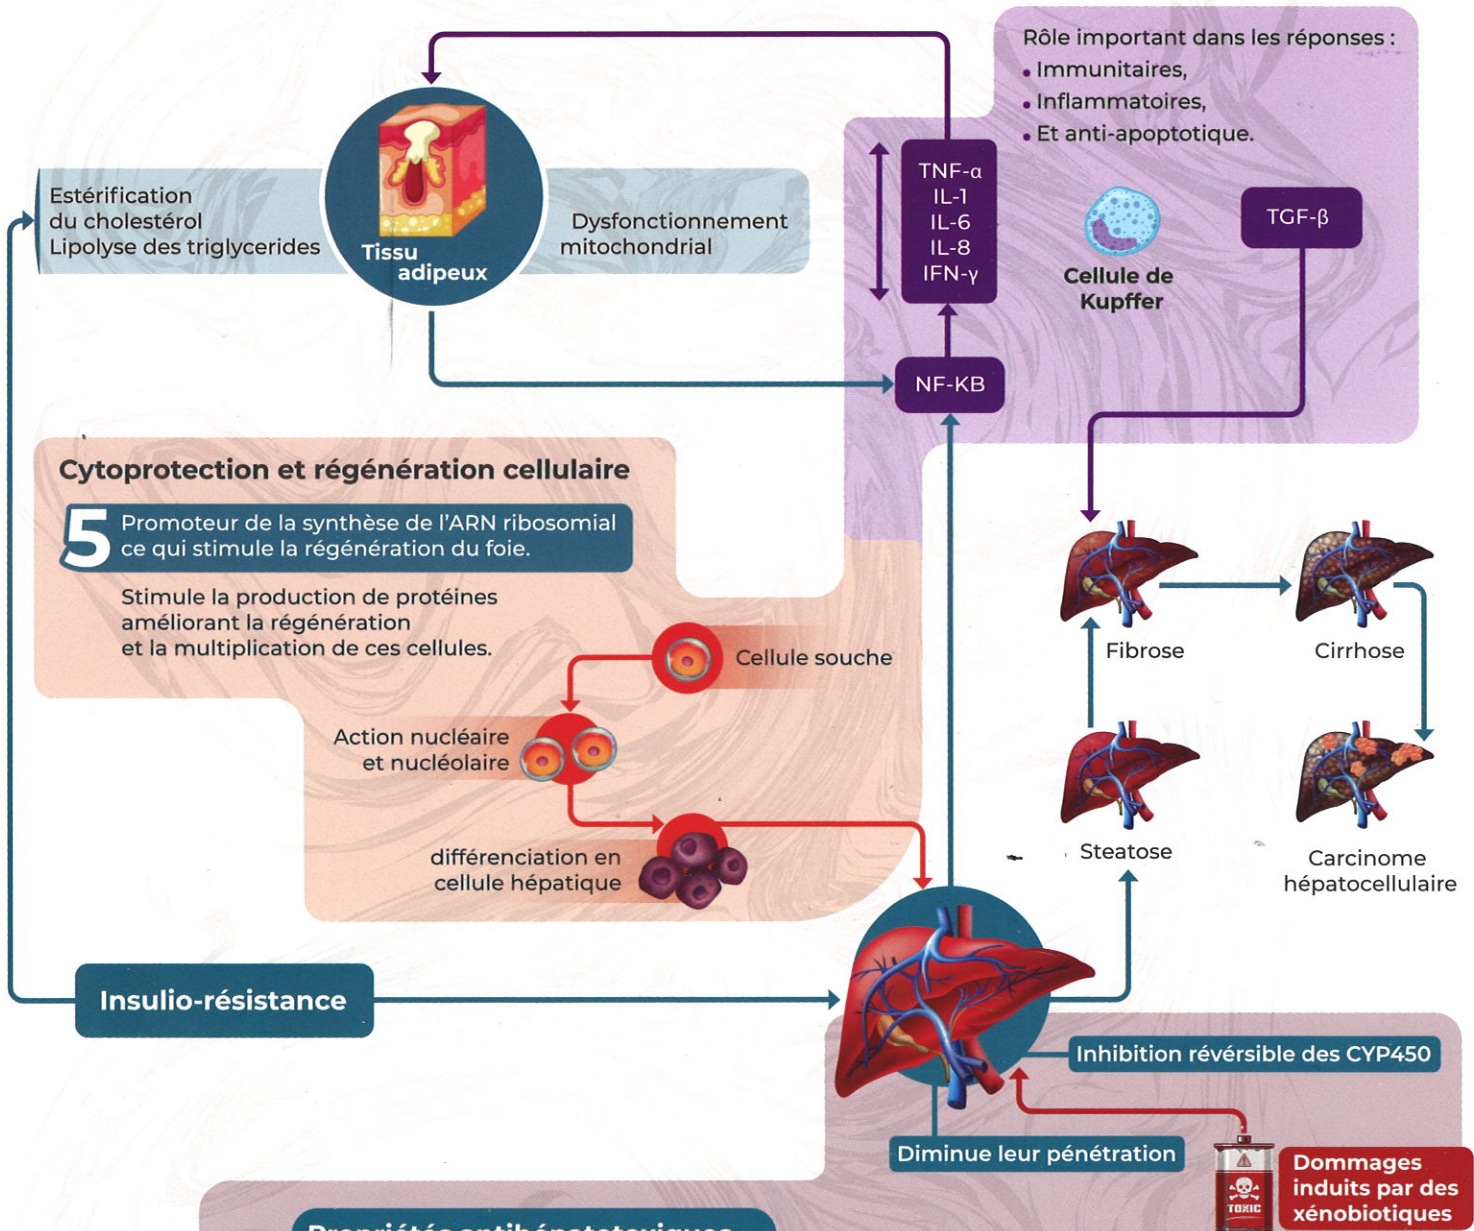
Rôle important dans les réponses :
• Immunitaires,
• Inflammatoires,
• Et anti-apoptotique.

Estérification du cholestérol
Lipolyse des triglycerides

Tissu adipeux

Dysfonctionnement mitochondrial

TNF-α
IL-1
IL-6
IL-8
IFN-γ

Cellule de Kupffer

TGF-β

NF-KB

Cytoprotection et régénération cellulaire

5 Promoteur de la synthèse de l'ARN ribosomial ce qui stimule la régénération du foie.

Stimule la production de protéines améliorant la régénération et la multiplication de ces cellules.

Cellule souche

Action nucléaire et nucléolaire

différenciation en cellule hépatique

Fibrose

Cirrhose

Steatose

Carcinome hépatocellulaire

Insulio-résistance

Inhibition réversible des CYP450

Diminue leur pénétration

TOXIC

Dommages induits par des xénobiotiques

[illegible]